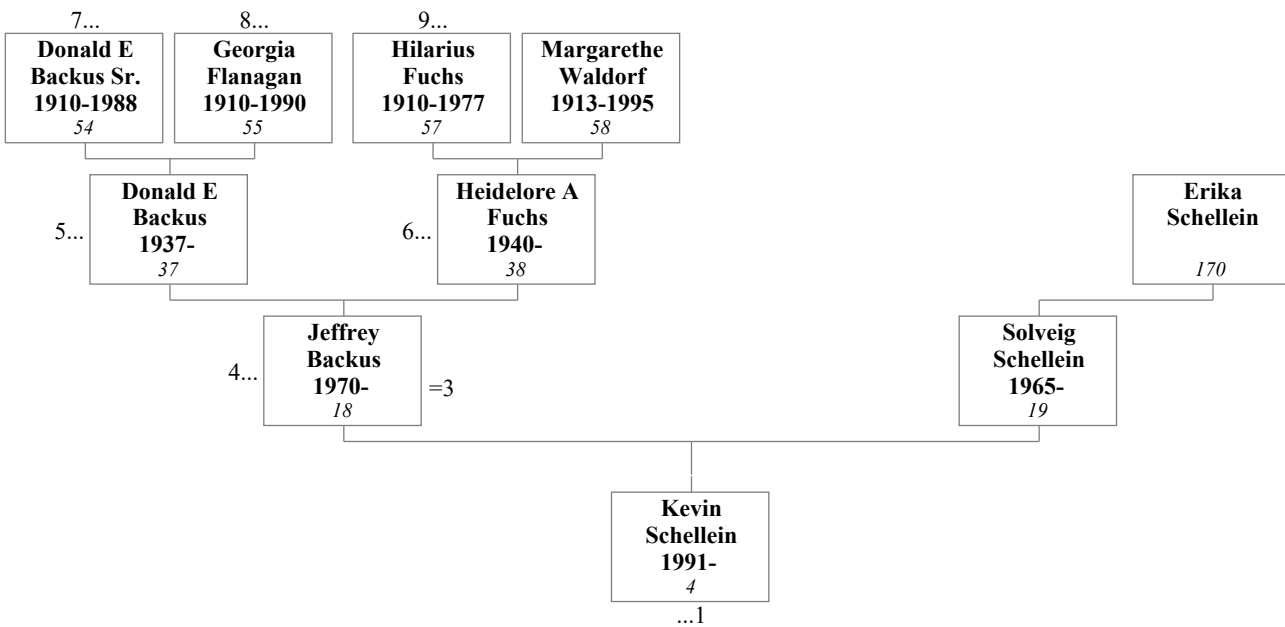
7...
Donald E Backus Sr. 1910-1988
54

8...
Georgia Flanagan 1910-1990
55

9...
Hilarius Fuchs 1910-1977
57

Margarethe Waldorf 1913-1995
58

5...
Donald E Backus 1937-
37

6...
Heidelore A Fuchs 1940-
38

Erika Schellein
170

4...
Jeffrey Backus 1970-
18
=3

Solveig Schellein 1965-
19

Kevin Schellein 1991-
4
...1